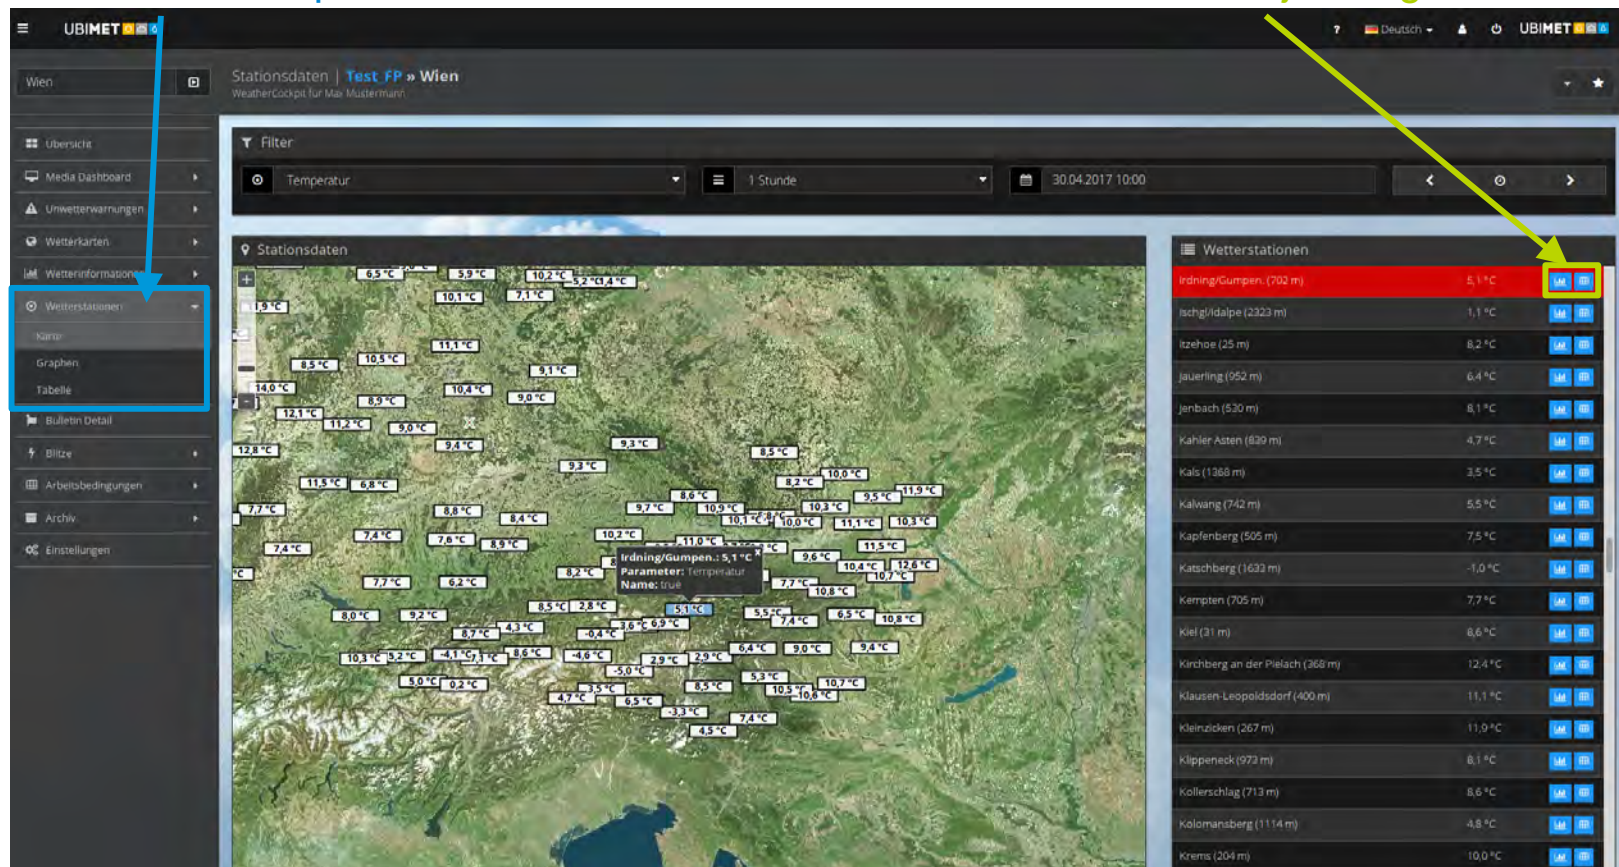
UBIMET

? Deutsch UBIMET

Wien

Stationsdaten | Test_FP » Wien
WeatherCockpit für Max Mustermann

Übersicht
Media Dashboard
Unwetterwarnungen
Wetterkarten
Wetterinformationen
Wetterstationen
Karte
Graphen
Tabelle
Bulletin Detail
Blitze
Arbeitsbedingungen
Archiv
Einstellungen

Filter

Temperatur
1 Stunde
30.04.2017 10:00

Stationsdaten

Irdning/Gumpen.: 5,1 °C
Parameter: Temperatur
Name: true

Wetterstationen

| | |
|---|---|
| Irdning/Gumpen. (702 m) | 5,1 °C |
| Ischgl/Idalpe (2323 m) | 1,1 °C |
| Itzehoe (25 m) | 8,2 °C |
| Jauerling (952 m) | 6,4 °C |
| Jenbach (530 m) | 8,1 °C |
| Kahler Asten (839 m) | 4,7 °C |
| Kals (1368 m) | 3,5 °C |
| Kalwang (742 m) | 5,5 °C |
| Kapfenberg (505 m) | 7,5 °C |
| Katschberg (1633 m) | -1,0 °C |
| Kempten (705 m) | 7,7 °C |
| Kiel (31 m) | 8,6 °C |
| Kirchberg an der Pielach (368 m) | 12,4 °C |
| Klausen-Leopoldsdorf (400 m) | 11,1 °C |
| Kleinzicken (267 m) | 11,9 °C |
| Klippeneck (973 m) | 8,1 °C |
| Kollerschlag (713 m) | 8,6 °C |
| Kolomansberg (1114 m) | 4,8 °C |
| Krems (204 m) | 10,0 °C |